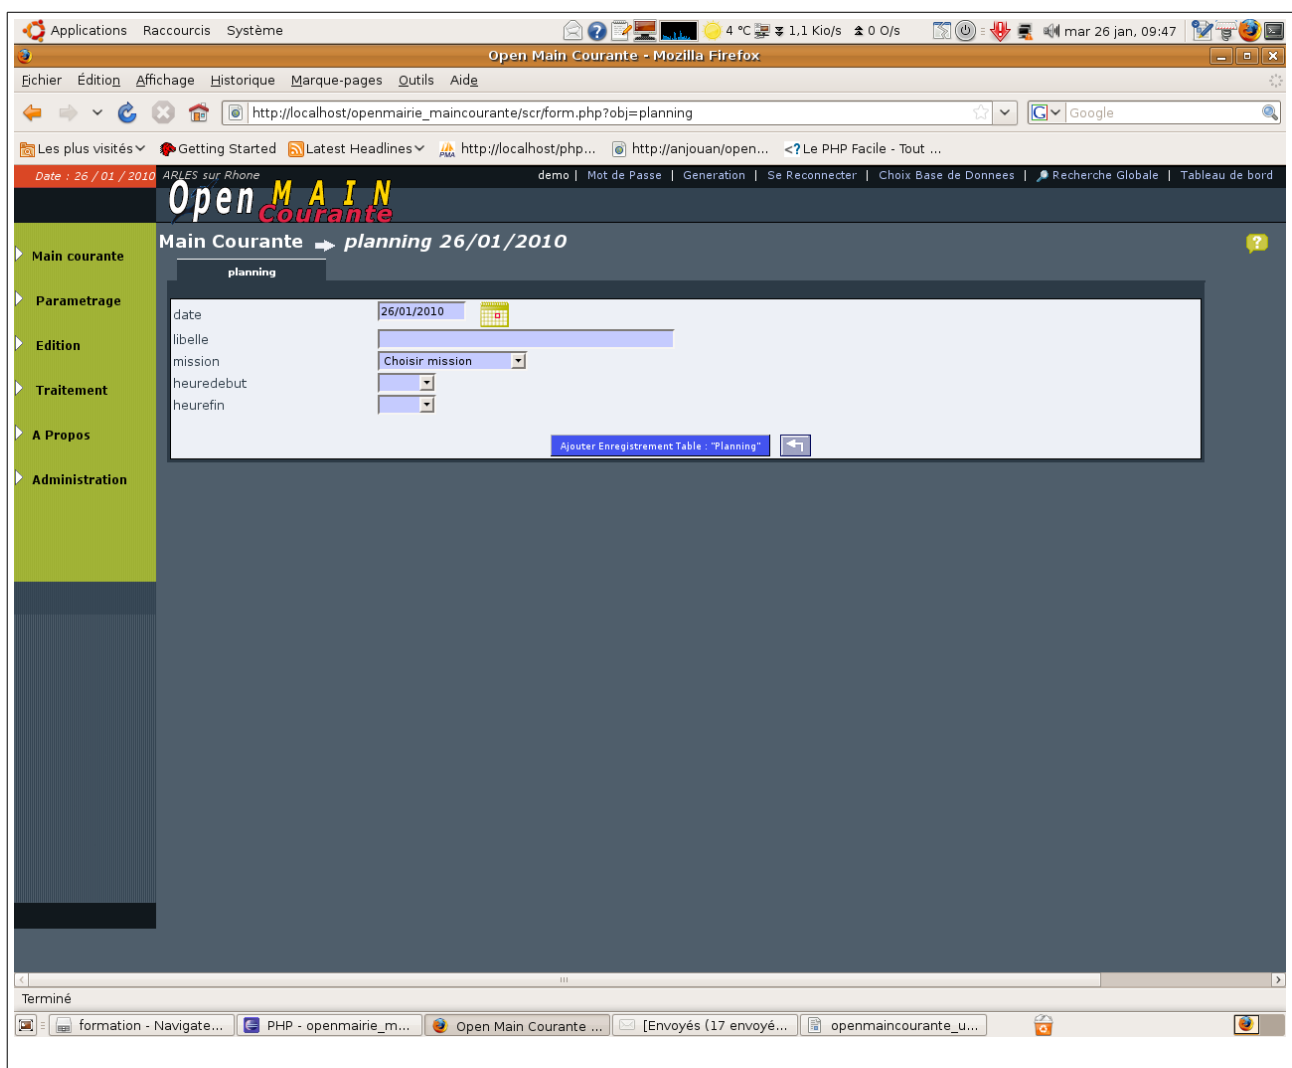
Applications Raccourcis Système 4 °C 1,1 Kio/s 0 O/s mar 26 jan, 09:47

Open Main Courante - Mozilla Firefox

Fichier Édition Affichage Historique Marque-pages Outils Aide

http://localhost/openmairie_maincourante/scr/form.php?obj=planning

Google

Les plus visités Getting Started Latest Headlines http://localhost/php... http://anjouan/open... Le PHP Facile - Tout ...

Date : 26 / 01 / 2010 ARLES sur Rhone

demo | Mot de Passe | Generation | Se Reconnecter | Choix Base de Donnees | Recherche Globale | Tableau de bord

Open MAIN Courante

Main courante

Parametrage

Edition

Traitement

A Propos

Administration

Main Courante planning 26/01/2010

planning

| | |
|---|---|
| date | 26/01/2010 |
| libelle | |
| mission | Choisir mission |
| heuredebut | |
| heurefin | |

Ajouter Enregistrement Table : "Planning"

Terminé

formation - Navigate... PHP - openmairie_m... Open Main Courante ... [Envoyés (17 envoyé... openmaincourante_u...